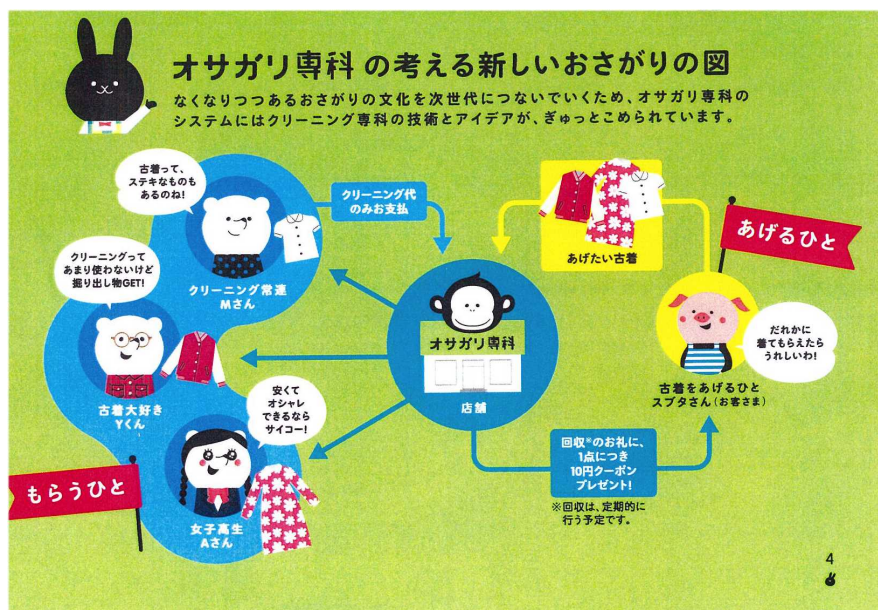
オサガリ専科 の考える新しいおさがりの図

なくなりつつあるおさがりの文化を次世代につないでいくため、オサガリ専科のシステムにはクリーニング専科の技術とアイデアが、ぎゅっとこめられています。

古着って、ステキなものもあるのね!

クリーニング常連 Mさん

クリーニングってあまり使わないけど掘り出し物GET!

古着大好き Yくん

安くてオシャレできるならサイコー!

女子高生 Aさん

もらうひと

クリーニング代のみお支払

オサガリ専科

店舗

あげたい古着

あげるひと

だれかに着てもらえたらうれしいわ!

古着をあげるひと スブタさん（お客さま）

回収※のお礼に、1点につき10円クーポンプレゼント!

※回収は、定期的に行う予定です。

4